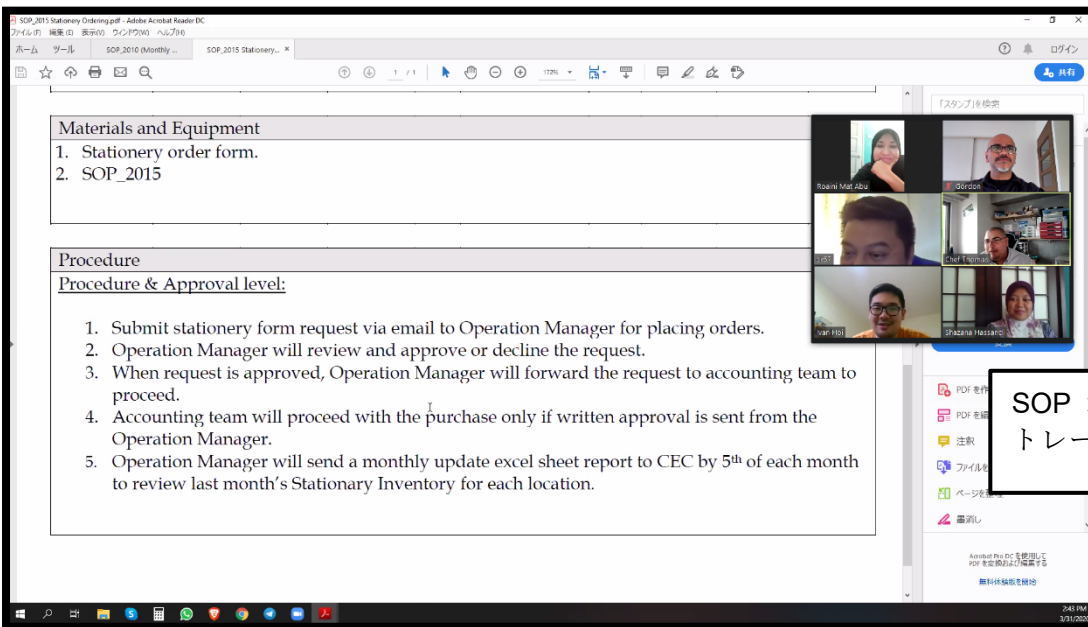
SOP_2015 Stationery Ordering.pdf - Adobe Acrobat Reader DC

ファイル(F) 編集(E) 表示(V) ウィンドウ(W) ヘルプ(H)

ホーム ツール SOP_2010 (Monthly ... SOP_2015 Stationery... ×

ログイン

1 / 1 172%

共有

「スタンプ」を検索

Materials and Equipment

1. Stationery order form.
2. SOP_2015

Procedure

Procedure & Approval level:

1. Submit stationery form request via email to Operation Manager for placing orders.
2. Operation Manager will review and approve or decline the request.
3. When request is approved, Operation Manager will forward the request to accounting team to proceed.
4. Accounting team will proceed with the purchase only if written approval is sent from the Operation Manager.
5. Operation Manager will send a monthly update excel sheet report to CEC by 5th of each month to review last month's Stationary Inventory for each location.

Roaini Mat Abu

Gordon

Chef Thomas

Van Hoi

Shazana Hassan

SOP
トレー

PDFを作
PDFを編
注釈
ファイルを
ページを整理
書名し

Acrobat Pro DC を使用して PDF を変換および編集する

無料体験版を開始

2:43 PM
3/31/202